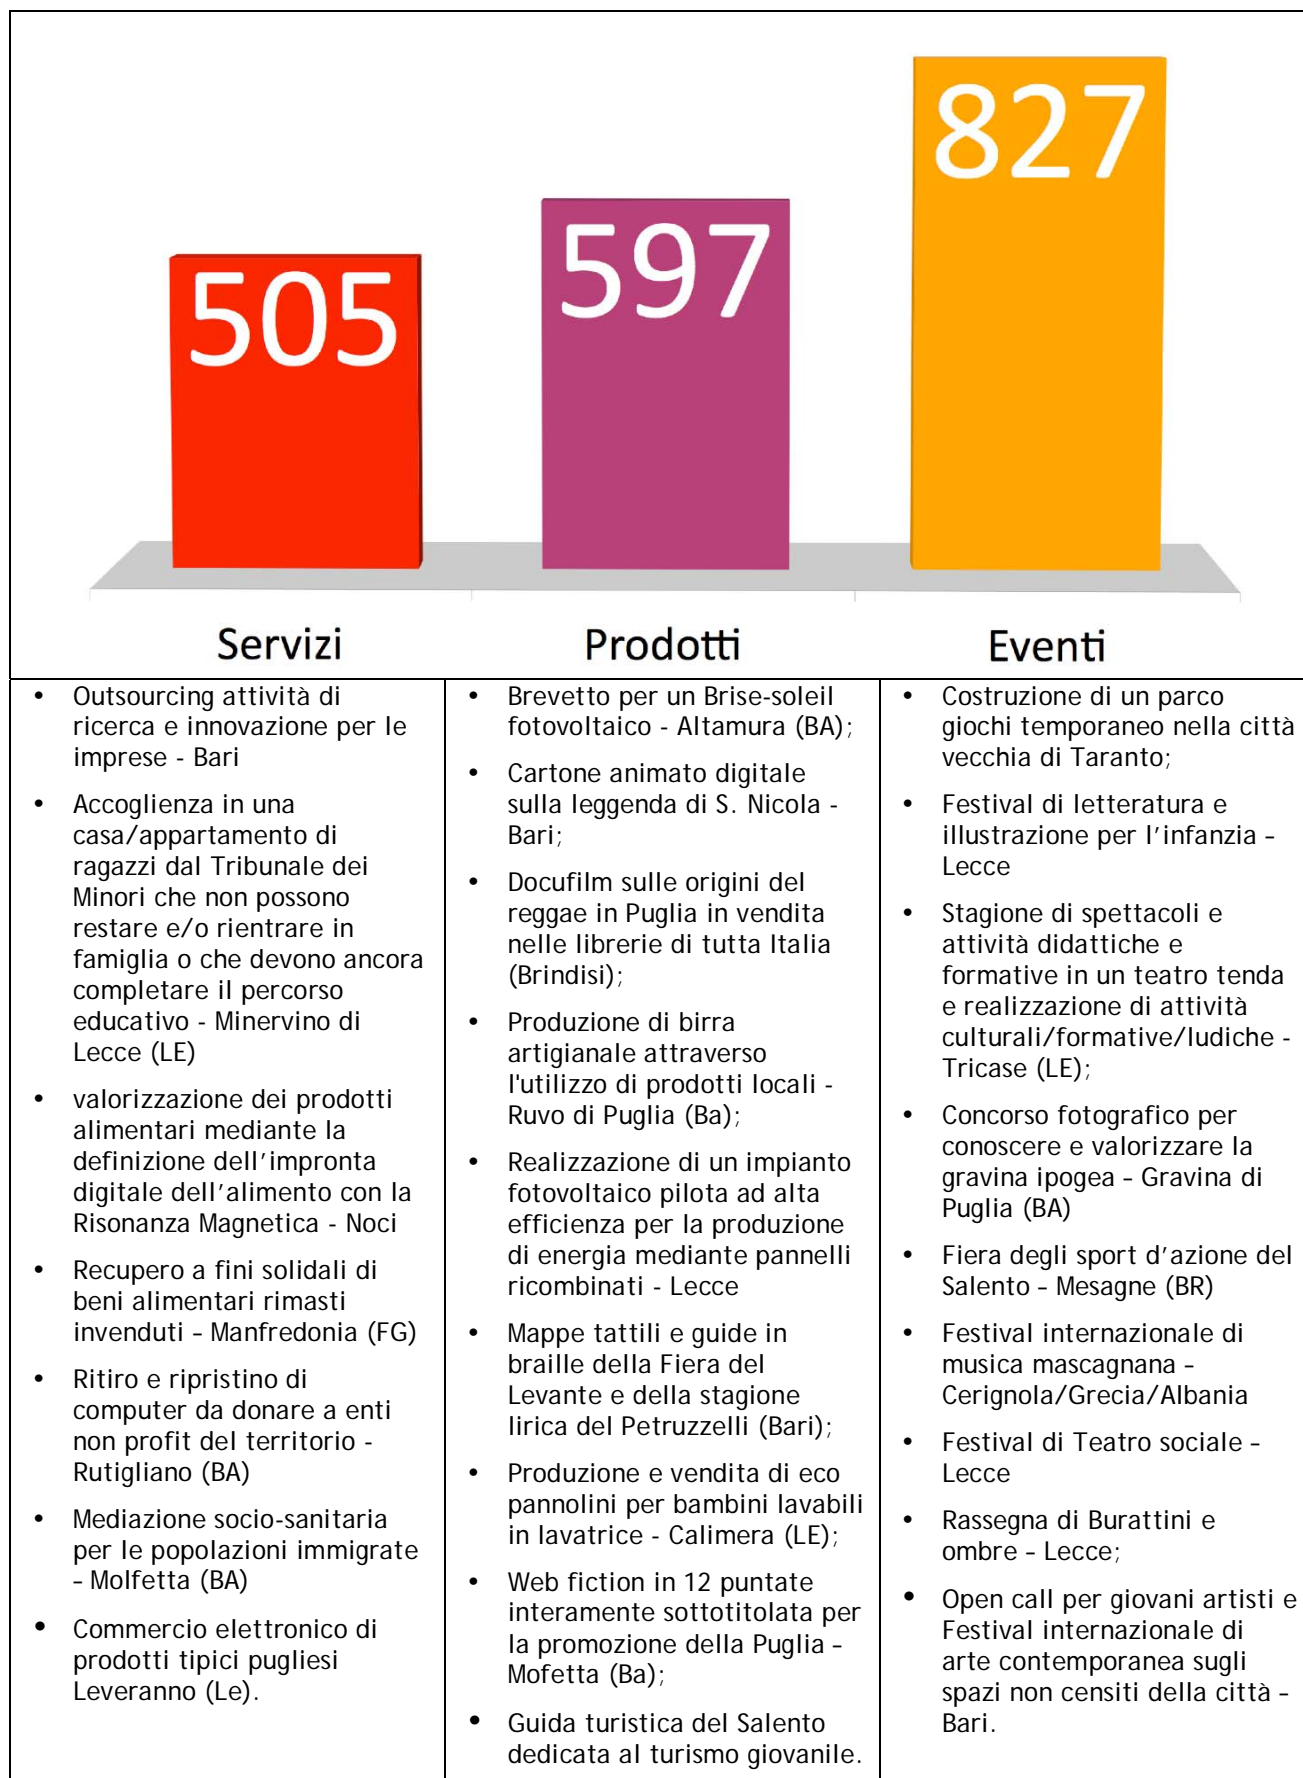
505

597

827

Servizi

Prodotti

Eventi

- Outsourcing attività di ricerca e innovazione per le imprese - Bari
- Accoglienza in una casa/appartamento di ragazzi dal Tribunale dei Minori che non possono restare e/o rientrare in famiglia o che devono ancora completare il percorso educativo - Minervino di Lecce (LE)
- valorizzazione dei prodotti alimentari mediante la definizione dell'impronta digitale dell'alimento con la Risonanza Magnetica - Noci
- Recupero a fini solidali di beni alimentari rimasti invenduti – Manfredonia (FG)
- Ritiro e ripristino di computer da donare a enti non profit del territorio - Rutigliano (BA)
- Mediazione socio-sanitaria per le popolazioni immigrate - Molfetta (BA)
- Commercio elettronico di prodotti tipici pugliesi Leveranno (Le).

- Brevetto per un Brise-soleil fotovoltaico - Altamura (BA);
- Cartone animato digitale sulla leggenda di S. Nicola - Bari;
- Docufilm sulle origini del reggae in Puglia in vendita nelle librerie di tutta Italia (Brindisi);
- Produzione di birra artigianale attraverso l'utilizzo di prodotti locali - Ruvo di Puglia (Ba);
- Realizzazione di un impianto fotovoltaico pilota ad alta efficienza per la produzione di energia mediante pannelli ricombinati - Lecce
- Mappe tattili e guide in braille della Fiera del Levante e della stagione lirica del Petruzzelli (Bari);
- Produzione e vendita di eco pannolini per bambini lavabili in lavatrice - Calimera (LE);
- Web fiction in 12 puntate interamente sottotitolata per la promozione della Puglia – Mofetta (Ba);
- Guida turistica del Salento dedicata al turismo giovanile.

- Costruzione di un parco giochi temporaneo nella città vecchia di Taranto;
- Festival di letteratura e illustrazione per l'infanzia – Lecce
- Stagione di spettacoli e attività didattiche e formative in un teatro tenda e realizzazione di attività culturali/formative/ludiche - Tricase (LE);
- Concorso fotografico per conoscere e valorizzare la gravina ipogea – Gravina di Puglia (BA)
- Fiera degli sport d'azione del Salento – Mesagne (BR)
- Festival internazionale di musica mascagnana – Cerignola/Grecia/Albania
- Festival di Teatro sociale – Lecce
- Rassegna di Burattini e ombre – Lecce;
- Open call per giovani artisti e Festival internazionale di arte contemporanea sugli spazi non censiti della città – Bari.